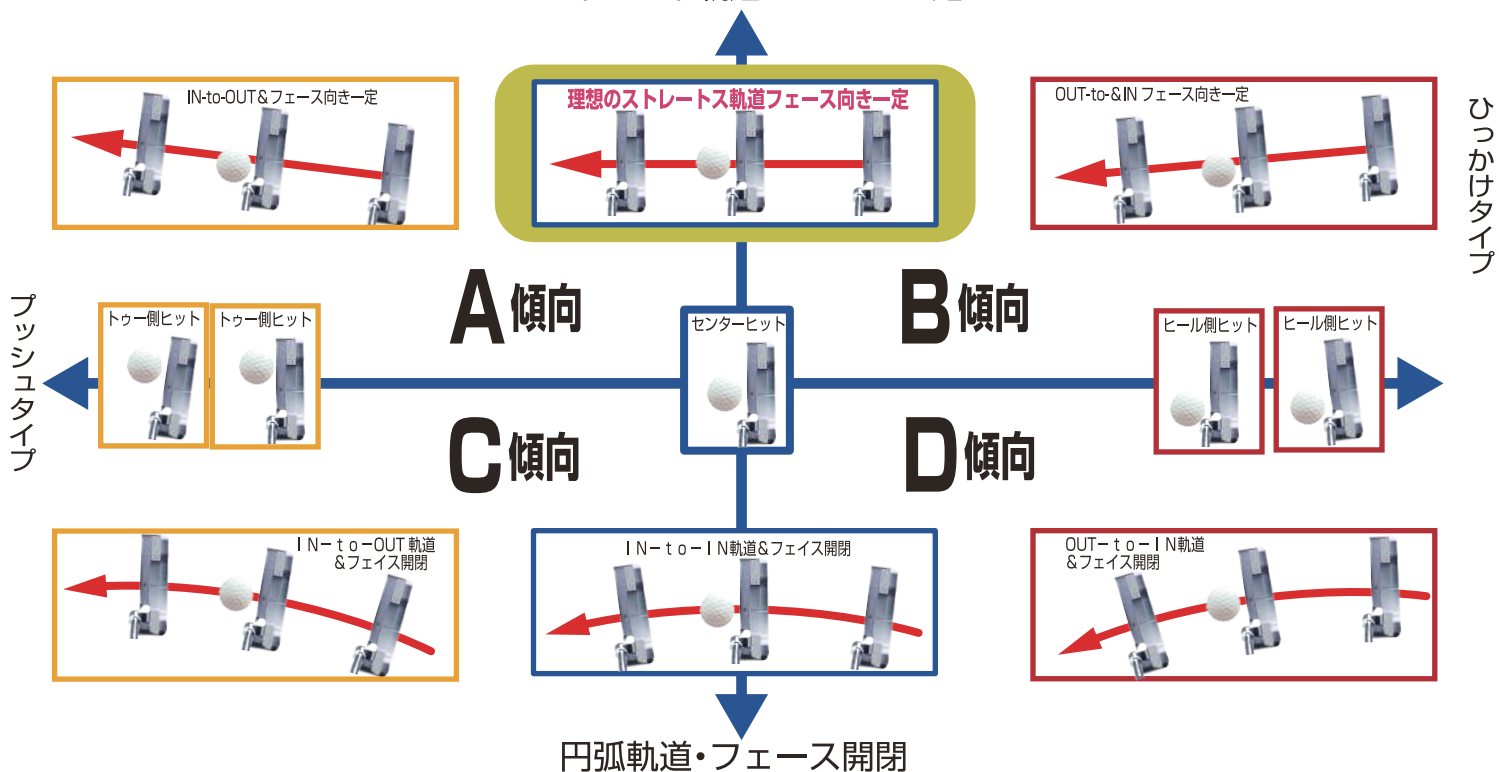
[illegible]

IN-to-OUT＆フェース向き一定

理想のストレートス軌道フェース向き一定

OUT-to-＆IN フェース向き一定

ひっかけタイプ

プッシュタイプ

トゥー側ヒット

トゥー側ヒット

A傾向

センターヒット

B傾向

ヒール側ヒット

ヒール側ヒット

C傾向

D傾向

ＩＮ－ｔｏ－OUT 軌道 ＆フェイス開閉

ＩＮ－ｔｏ－ＩＮ軌道＆フェイス開閉

OUT－ｔｏ－ＩＮ軌道 ＆フェイス開閉

円弧軌道・フェース開閉